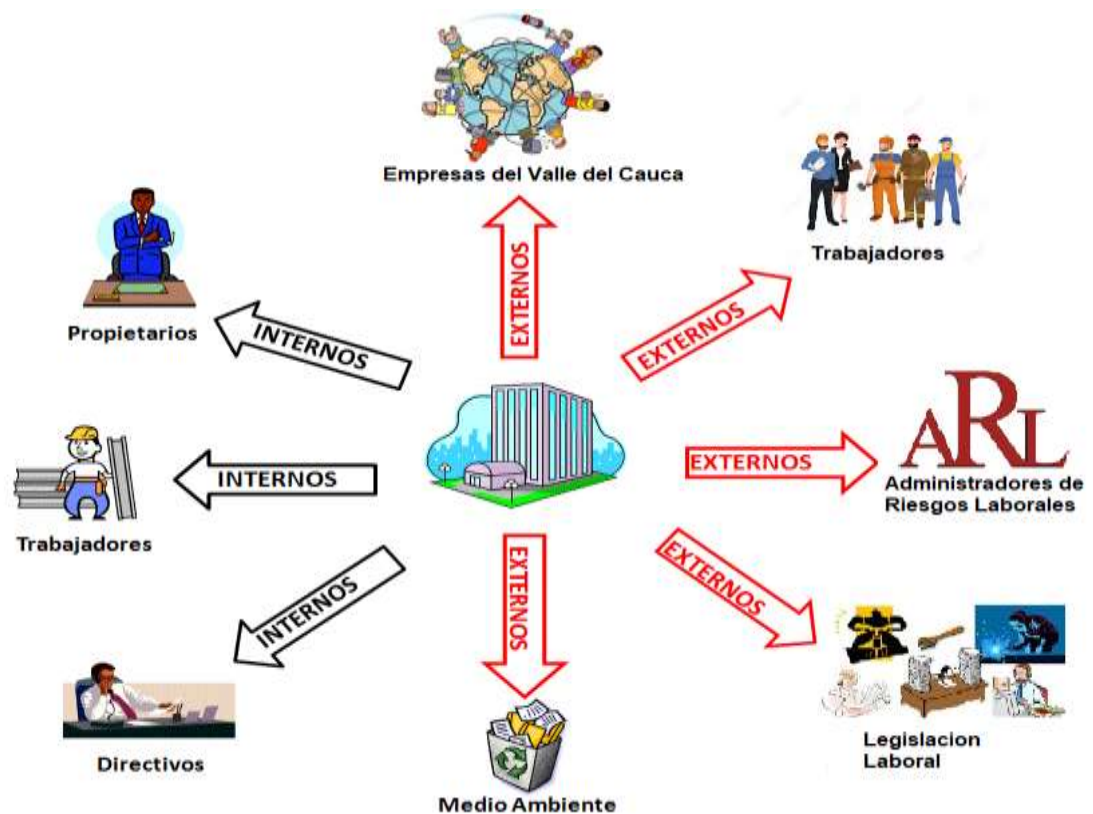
Empresas del Valle del Cauca

EXTERNOS

Trabajadores

EXTERNOS

Propietarios

INTERNOS

ARL

EXTERNOS

Administradores de Riesgos Laborales

INTERNOS

Trabajadores

INTERNOS

EXTERNOS

EXTERNOS

Directivos

Medio Ambiente

Legislacion Laboral